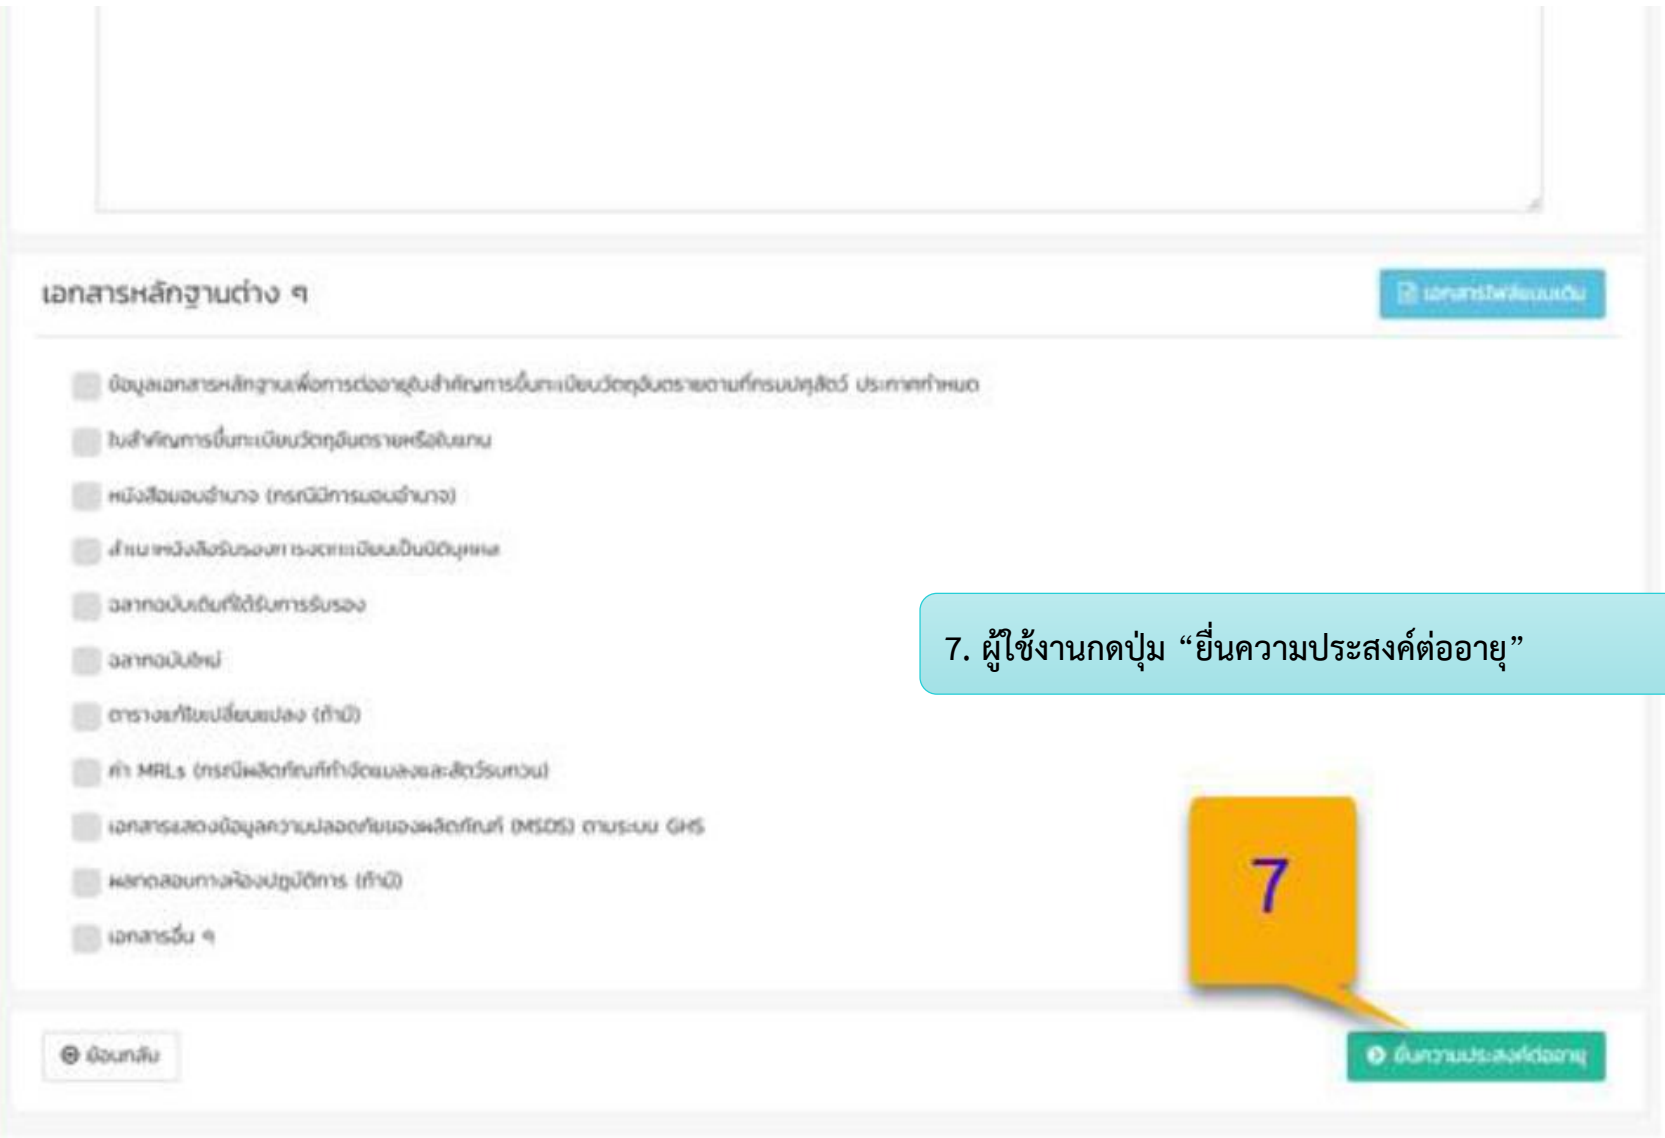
เอกสารหลักฐานต่าง ๆ

เอกสารไฟล์แนบเดิม

ข้อมูลเอกสารหลักฐานเพื่อการต่ออายุใบสำคัญการขึ้นทะเบียนวัตถุอันตรายตามที่กรมปศุสัตว์ ประกาศกำหนด

ใบสำคัญการขึ้นทะเบียนวัตถุอันตรายหรือใบแทน

หนังสือมอบอำนาจ (กรณีมีการมอบอำนาจ)

สำเนาหนังสือรับรองการจดทะเบียนเป็นนิติบุคคล

ฉลากฉบับเดิมที่ได้รับการรับรอง

ฉลากฉบับใหม่

ตารางแก้ไขเปลี่ยนแปลง (ถ้ามี)

ค่า MRLs (กรณีผลิตภัณฑ์กำจัดแมลงและสัตว์รบกวน)

เอกสารแสดงข้อมูลความปลอดภัยของผลิตภัณฑ์ (MSDS) ตามระบบ GHS

ผลทดสอบทางห้องปฏิบัติการ (ถ้ามี)

เอกสารอื่น ๆ

7. ผู้ใช้งานกดปุ่ม “ยื่นความประสงค์ต่ออายุ”

7

ย้อนกลับ

ยื่นความประสงค์ต่ออายุ